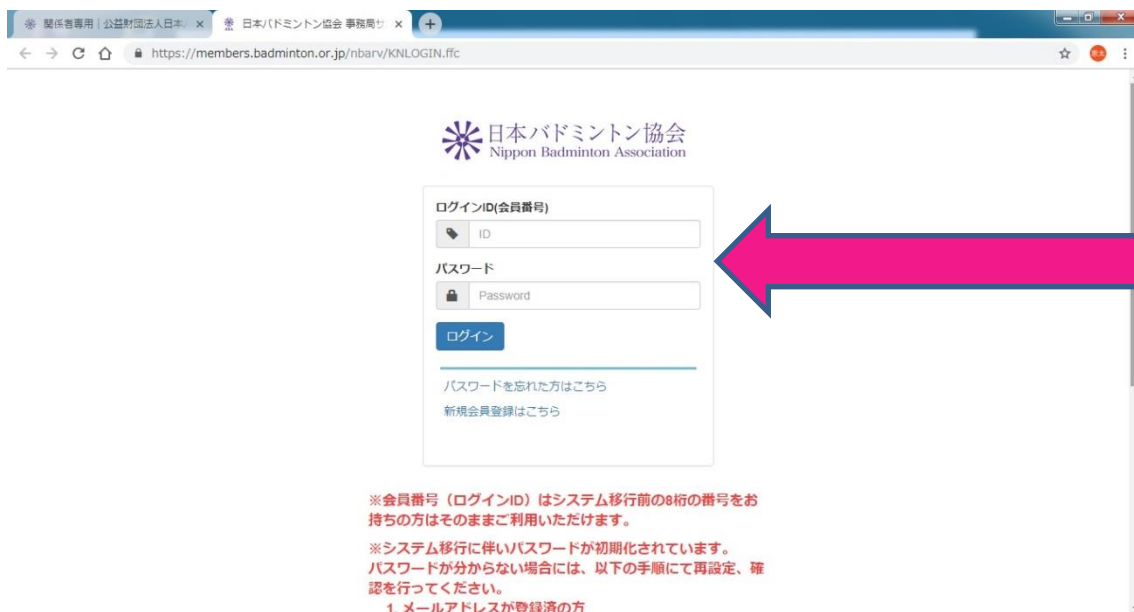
関係者専用｜公益財団法人日本 ×
日本バドミントン協会 事務局サ ×
+
https://members.badminton.or.jp/nbarv/KNLOGIN.ffc

日本バドミントン協会
Nippon Badminton Association

ログインID(会員番号)
ID
パスワード
Password
ログイン
パスワードを忘れた方はこちら
新規会員登録はこちら

※会員番号（ログインID）はシステム移行前の8桁の番号をお持ちの方はそのままご利用いただけます。

※システム移行に伴いパスワードが初期化されています。パスワードが分からない場合には、以下の手順にて再設定、確認を行ってください。

1. メールアドレスが登録済の方